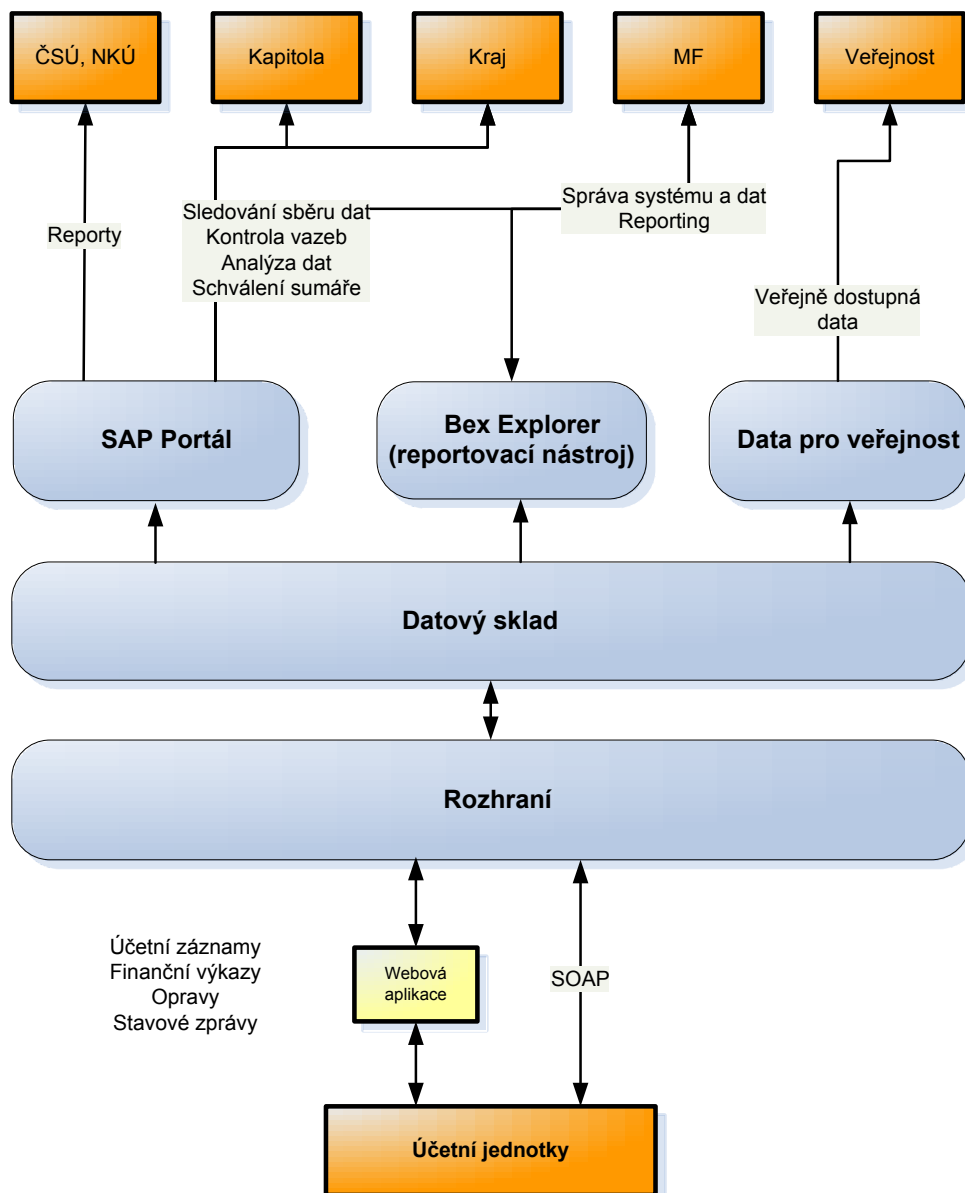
ČSÚ, NKÚ

Kapitola

Kraj

MF

Veřejnost

Reporty

Sledování sběru dat
Kontrola vazeb
Analýza dat
Schválení sumáře

Správa systému a dat
Reporting

Veřejně dostupná data

SAP Portál

Bex Explorer (reportovací nástroj)

Data pro veřejnost

Datový sklad

Rozhraní

Účetní záznamy
Finanční výkazy
Opravy
Stavové zprávy

Webová aplikace

SOAP

Účetní jednotky